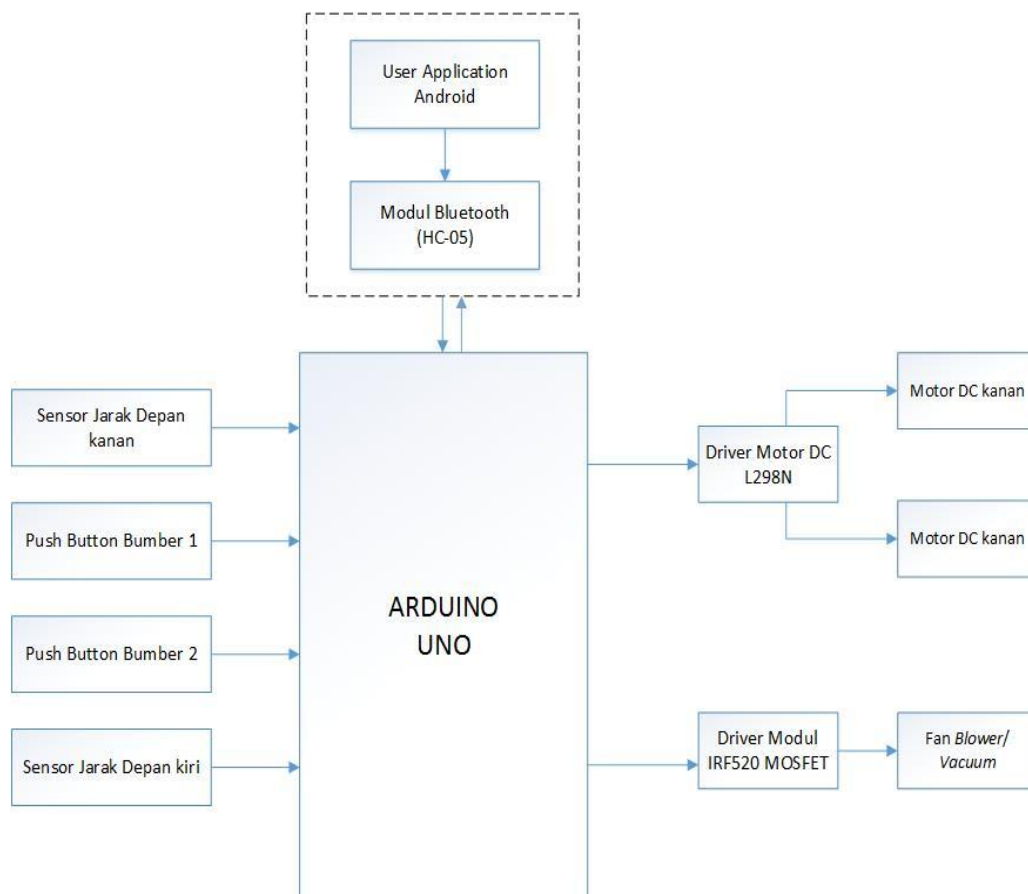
User Application Android

Modul Bluetooth (HC-05)

Sensor Jarak Depan kanan

Push Button Bumber 1

Push Button Bumber 2

Sensor Jarak Depan kiri

ARDUINO UNO

Driver Motor DC L298N

Motor DC kanan

Motor DC kanan

Driver Modul IRF520 MOSFET

Fan *Blower/ Vacuum*